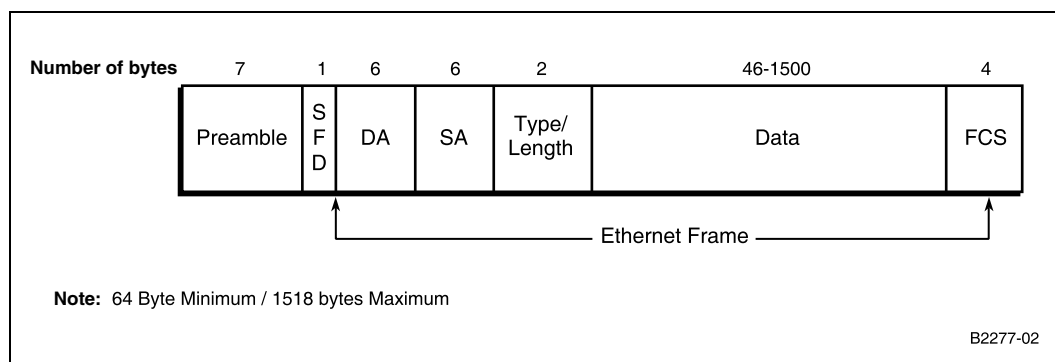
| Number of bytes | 7 | 1 | 6 | 6 | 2 | 46-1500 | 4 |
|---|---|---|---|---|---|---|---|
| | Preamble | SFD | DA | SA | Type/ Length | Data | FCS |

Ethernet Frame

Note: 64 Byte Minimum / 1518 bytes Maximum

B2277-02